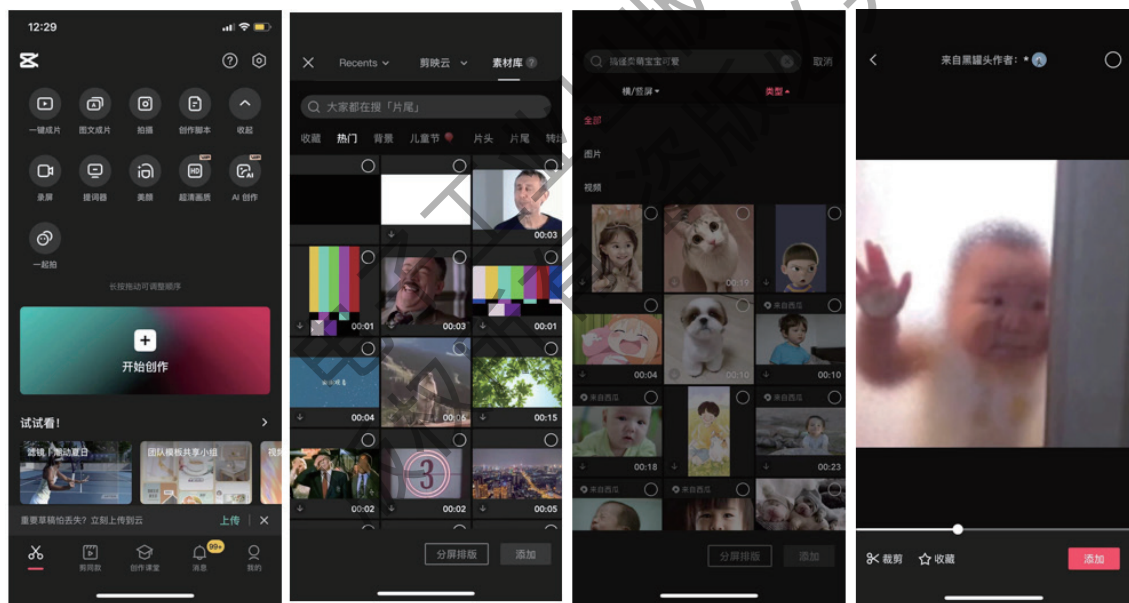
12:29

一键成片 图文成片 拍摄 创作脚本 收起
录屏 提词器 美颜 超清画质 AI 创作
一起拍
长按拖动可调整顺序
开始创作
试试看!
团队模板共享小组
重要草稿怕丢失? 立刻上传到云 上传
剪同款 创作课堂 消息 我的
99+

Recents 剪映云 素材库
大家都在搜「片尾」
收藏 热门 背景 儿童节 片头 片尾 转场
00:03
00:01 00:03 00:01
00:04 00:06 00:15
00:02 00:02 00:05
分屏排版 添加

搞怪卖萌宝宝可爱 取消
横/竖屏 类型
全部
图片
视频
00:19
00:04 00:10 00:10
来自西瓜
00:18 00:23
来自西瓜 来自西瓜
分屏排版 添加

来自黑罐头作者:
裁剪 收藏 添加